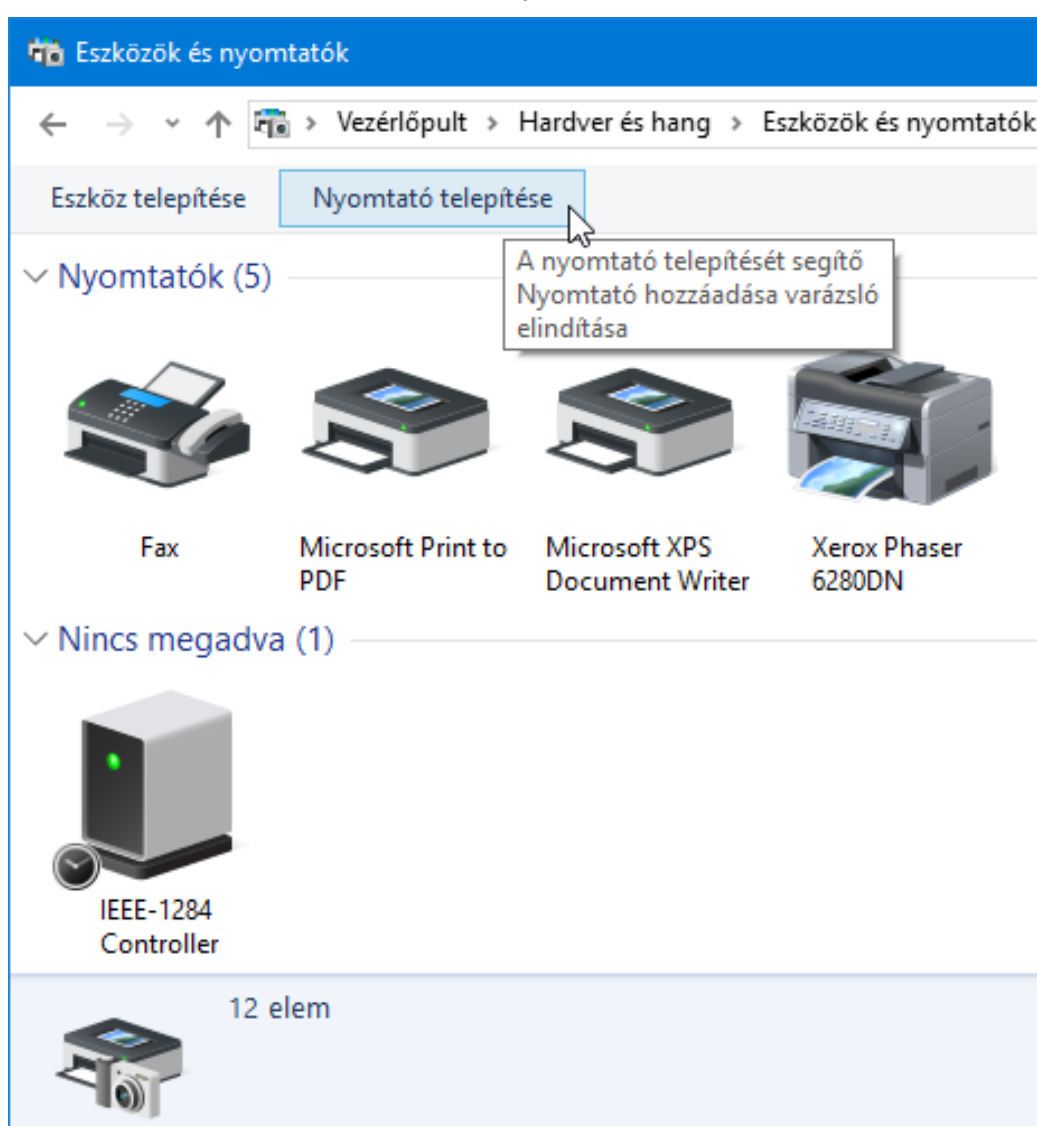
Eszközök és nyomtatók

Vezérlőpult > Hardver és hang > Eszközök és nyomtatók

Eszköz telepítése

Nyomtató telepítése

Nyomtatók (5)

A nyomtató telepítését segítő Nyomtató hozzáadása varázsló elindítása

Fax

Microsoft Print to PDF

Microsoft XPS Document Writer

Xerox Phaser 6280DN

Nincs megadva (1)

IEEE-1284 Controller

12 elem